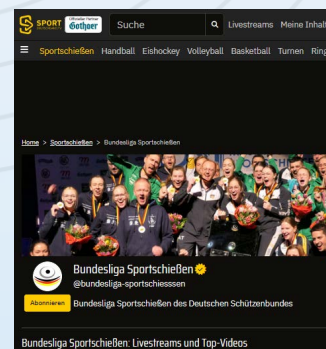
SPORT DEUTSCHLAND.TV Offizieller Partner Gothaer

Suche

Livestreams Meine Inhalt

Sportschießen Handball Eishockey Volleyball Basketball Turnen Ring

Home > Sportschießen > Bundesliga Sportschießen

Bundesliga Sportschießen

@bundesliga-sportschiessen

Abonnieren

Bundesliga Sportschießen des Deutschen Schützenbundes

Bundesliga Sportschießen: Livestreams und Top-Videos